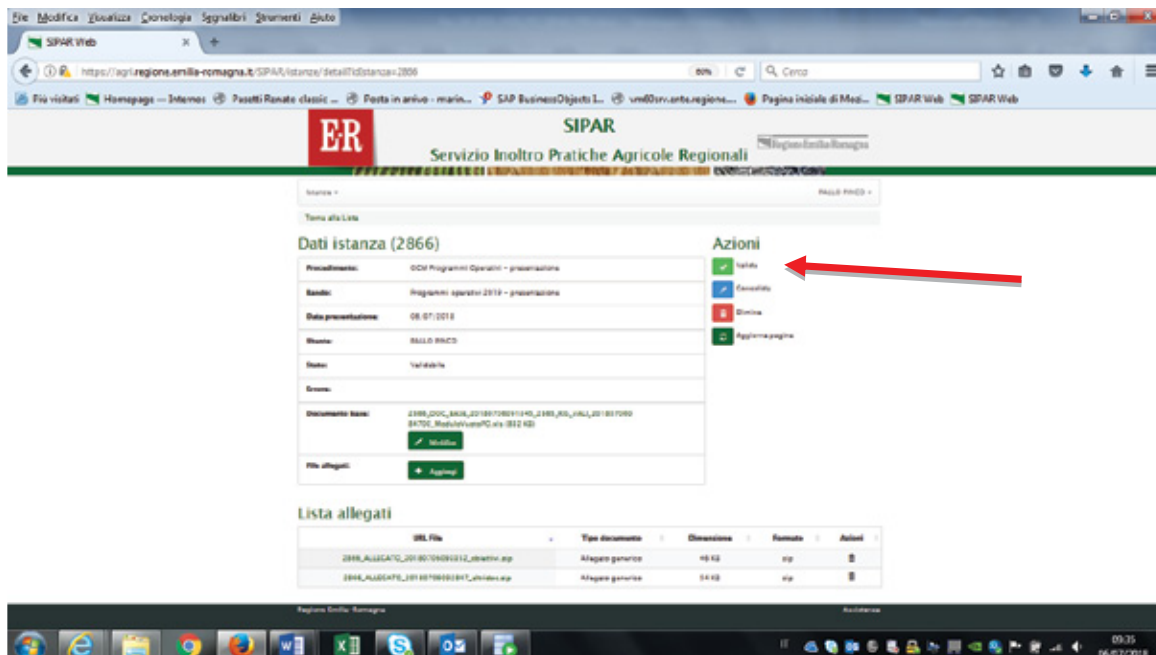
File Modifica Visualizza Cronologia Segnalibri Strumenti Aiuto

SIPAR Web

https://agri.regione.emilia-romagna.it/SIPAR/istanze/detail?IdIstanza=2866

80%

Cerca

Più visitati Homepage — Intemos Pasetti Renato classic ... Posta in arrivo - marin... SAP BusinessObjects I... vm60srv.ente.regione.... Pagina iniziale di Mozi... SIPAR Web SIPAR Web

E·R

SIPAR

Servizio Inoltro Pratiche Agricole Regionali

Regione Emilia-Romagna

Istanze

PAOLO PINCO

Torna alla Lista

Dati istanza (2866)

| Procedimento: | OCM Programmi Operativi – presentazione |
|---|---|
| Bando: | Programmi operativi 2019 – presentazione |
| Data presentazione: | 06.07.2018 |
| Utente: | PAOLO PINCO |
| Stato: | Validabile |
| Errore: | |
| Documento base: | 2866_DOC_8808_20180706091340_2865_RG_VALI_20180706084700_ModuloVuotoPO.xls (852 KB) Modifica |
| File allegati: | Aggiungi |

Azioni

Valida

Convalida

Elimina

Aggiorna pagina

Lista allegati

| URL File | Tipo documento | Dimensione | Formato | Azioni |
|---|---|---|---|---|
| 2866_ALLEGATO_20180706093012_obiettivi.zip | Allegato generico | 46 KB | zip | |
| 2866_ALLEGATO_20180706093047_dividec.zip | Allegato generico | 54 KB | zip | |

Regione Emilia-Romagna

Assistenza

IT

09:35
06/07/2018